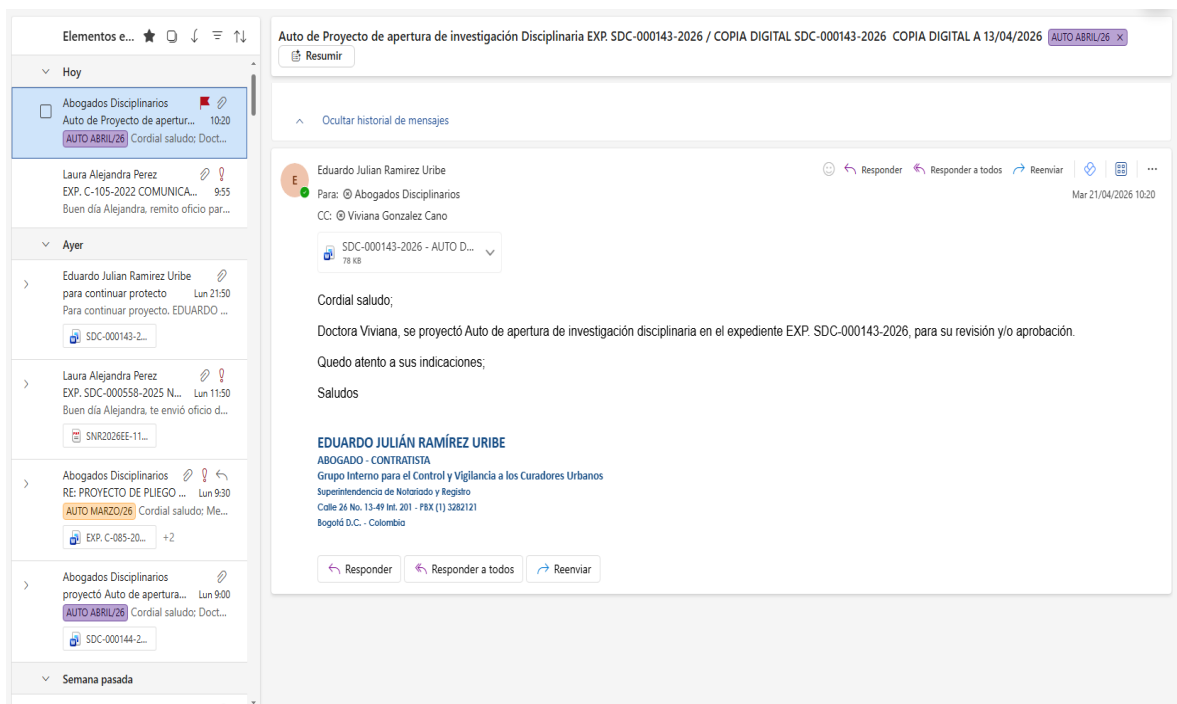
Elementos e...

Hoy

Abogados Disciplinarios
Auto de Proyecto de apertur... 10:20
AUTO ABRIL/26 Cordial saludo; Doct...

Laura Alejandra Perez
EXP. C-105-2022 COMUNICA... 9:55
Buen día Alejandra, remito oficio par...

Ayer

Eduardo Julian Ramirez Uribe
para continuar protecto Lun 21:50
Para continuar proyecto. EDUARDO ...
SDC-000143-2...

Laura Alejandra Perez
EXP. SDC-000558-2025 N... Lun 11:50
Buen día Alejandra, te envió oficio d...
SNR2026EE-11...

Abogados Disciplinarios
RE: PROYECTO DE PLIEGO ... Lun 9:30
AUTO MARZO/26 Cordial saludo; Me...
EXP. C-085-20... +2

Abogados Disciplinarios
proyectó Auto de apertura... Lun 9:00
AUTO ABRIL/26 Cordial saludo; Doct...
SDC-000144-2...

Semana pasada

Auto de Proyecto de apertura de investigación Disciplinaria EXP. SDC-000143-2026 / COPIA DIGITAL SDC-000143-2026 COPIA DIGITAL A 13/04/2026 AUTO ABRIL/26 ×
Resumir

Ocultar historial de mensajes

E
Eduardo Julian Ramirez Uribe
Para: Abogados Disciplinarios
CC: Viviana Gonzalez Cano
Responder Responder a todos Reenviar ...
Mar 21/04/2026 10:20

SDC-000143-2026 - AUTO D...
78 KB

Cordial saludo;

Doctora Viviana, se proyectó Auto de apertura de investigación disciplinaria en el expediente EXP. SDC-000143-2026, para su revisión y/o aprobación.

Quedo atento a sus indicaciones;

Saludos

EDUARDO JULIÁN RAMÍREZ URIBE
ABOGADO - CONTRATISTA
Grupo Interno para el Control y Vigilancia a los Curadores Urbanos
Superintendencia de Notariado y Registro
Calle 26 No. 13-49 Int. 201 - PBX (1) 3282121
Bogotá D.C. - Colombia

Responder Responder a todos Reenviar